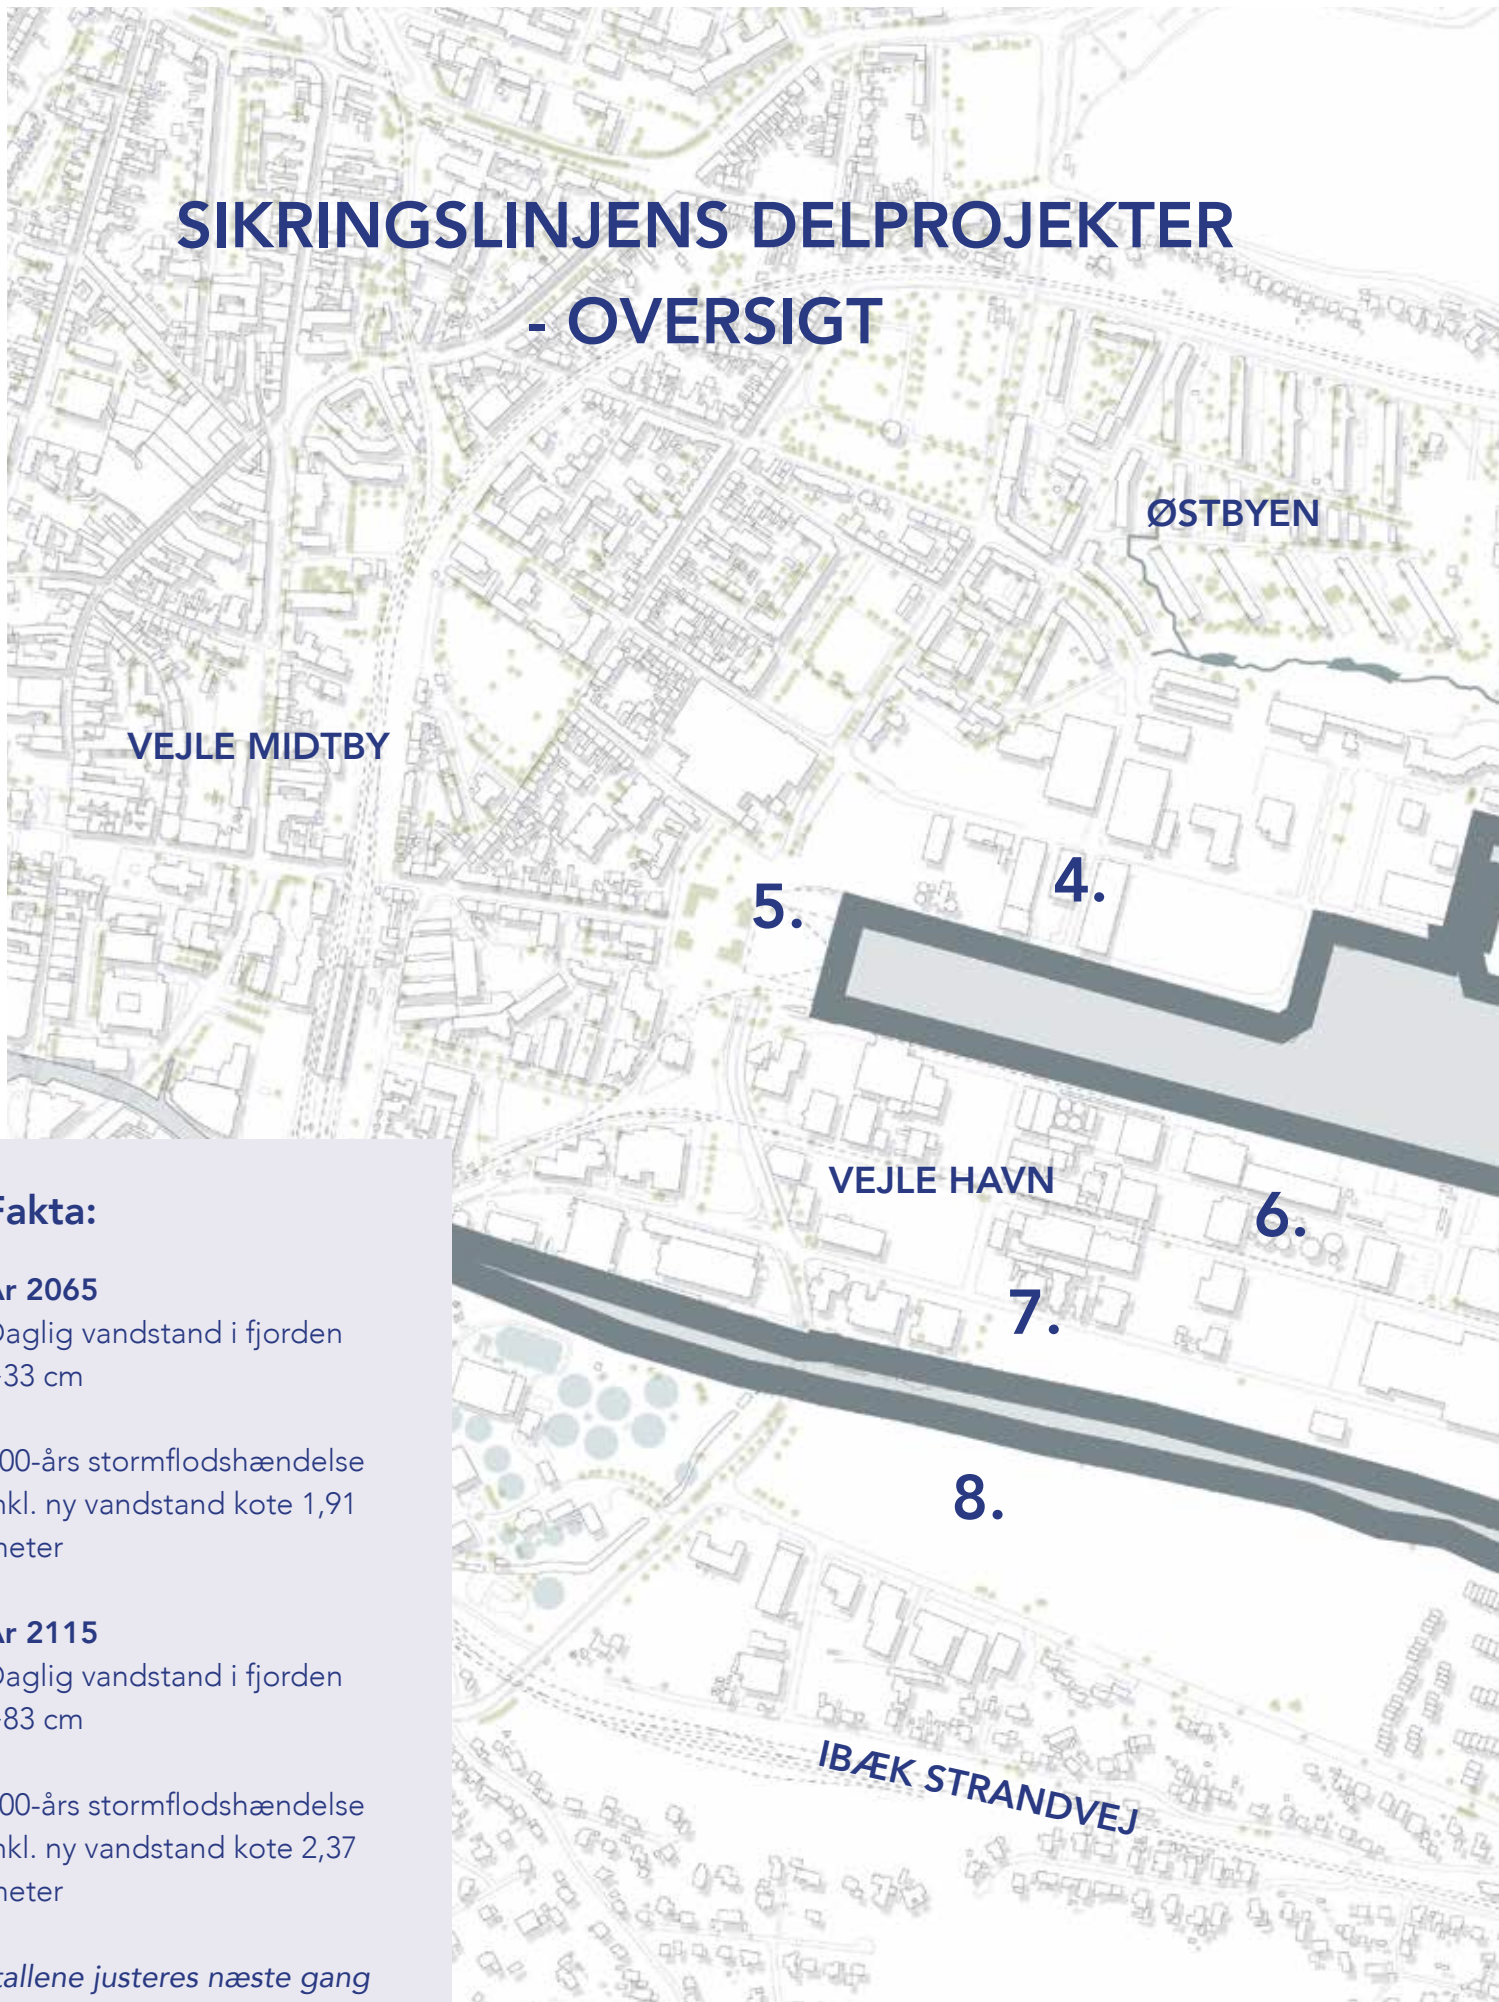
SIKRINGSLINJENS DELPROJEKTER - OVERSIGT

ØSTBYEN

VEJLE MIDTBY

5.

4.

VEJLE HAVN

6.

7.

8.

IBÆK STRANDVEJ

akta:

r 2065
aglig vandstand i fjorden
33 cm

00-års stormflodshændelse
nkl. ny vandstand kote 1,91
neter

r 2115
aglig vandstand i fjorden
83 cm

00-års stormflodshændelse
nkl. ny vandstand kote 2,37
neter

allene justeres næste gang